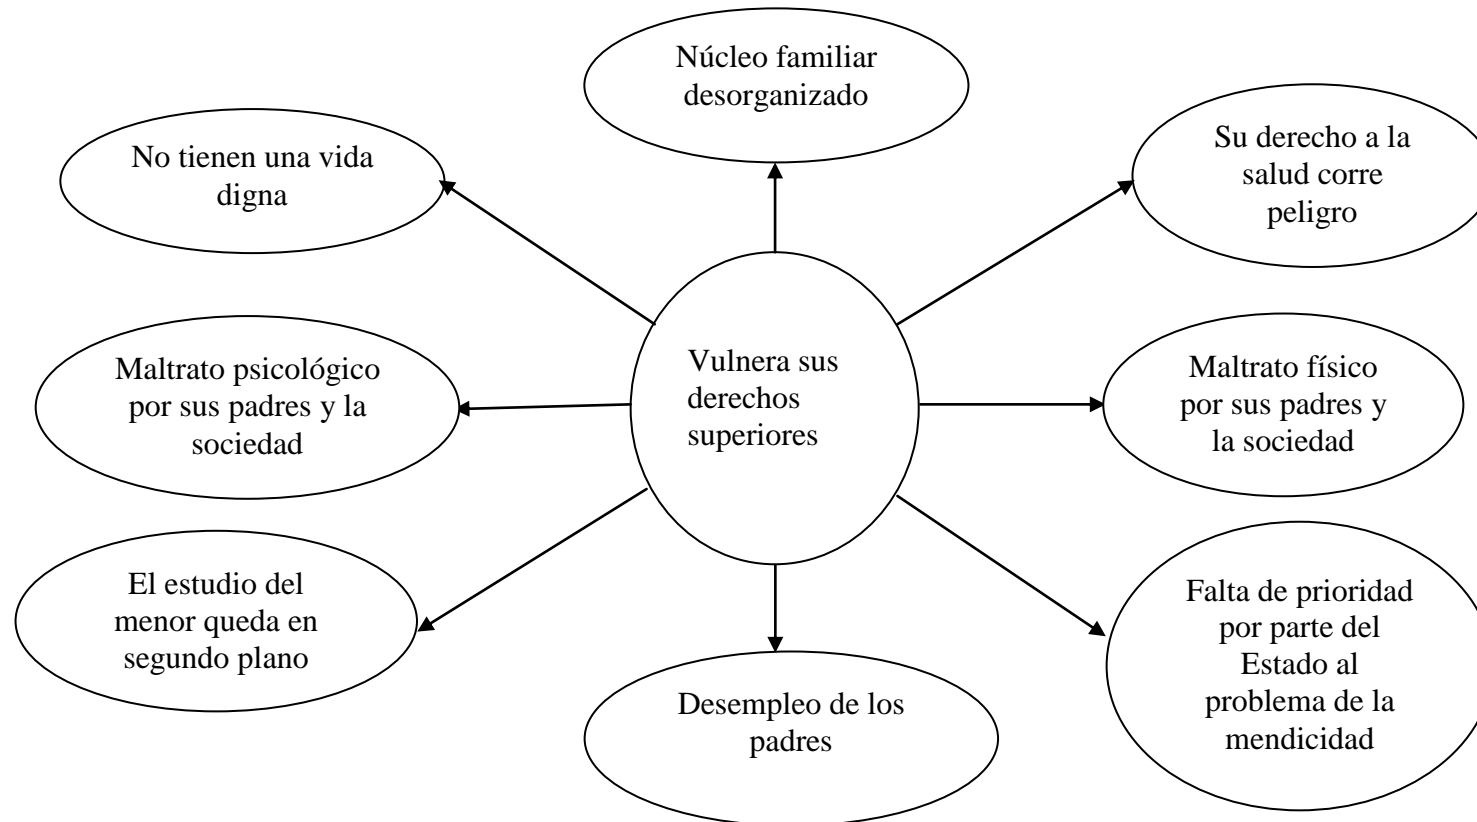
Núcleo familiar desorganizado

No tienen una vida digna

Su derecho a la salud corre peligro

Vulnera sus derechos superiores

Maltrato psicológico por sus padres y la sociedad

Maltrato físico por sus padres y la sociedad

El estudio del menor queda en segundo plano

Falta de prioridad por parte del Estado al problema de la mendicidad

Desempleo de los padres